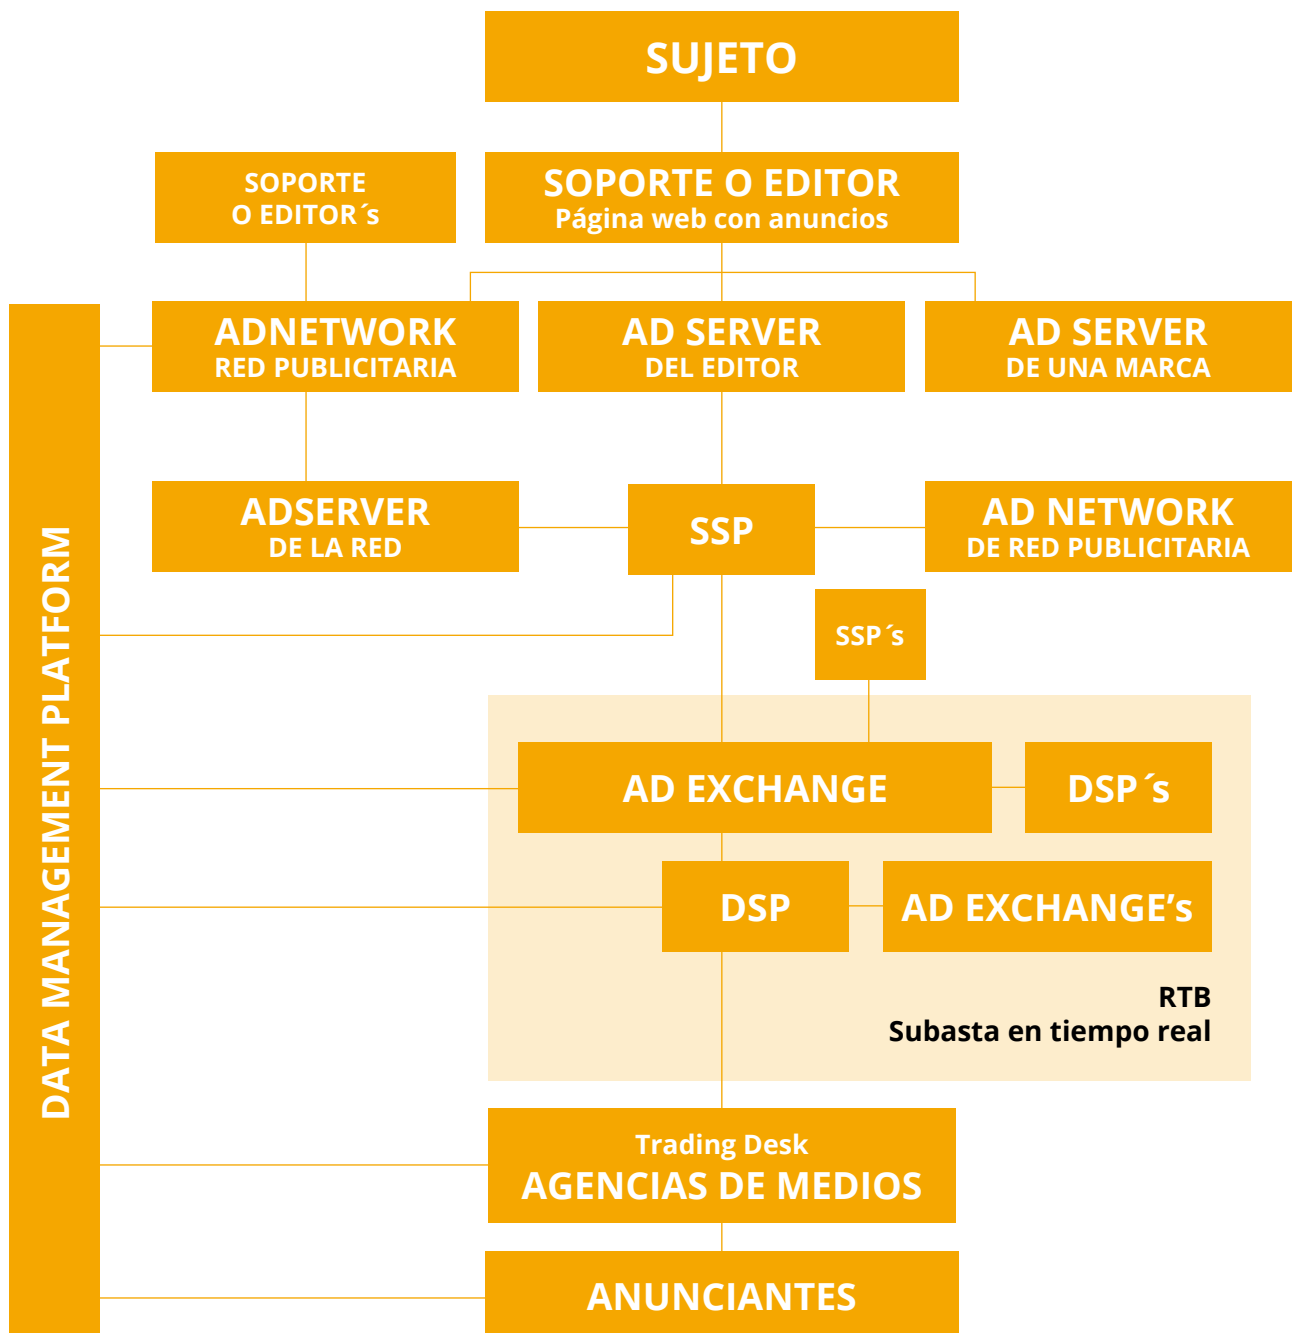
SUJETO

SOPORTE O EDITOR´s

SOPORTE O EDITOR
Página web con anuncios

ADNETWORK
RED PUBLICITARIA

AD SERVER
DEL EDITOR

AD SERVER
DE UNA MARCA

ADSERVER
DE LA RED

SSP

AD NETWORK
DE RED PUBLICITARIA

SSP´s

AD EXCHANGE

DSP´s

DSP

AD EXCHANGE's

RTB
Subasta en tiempo real

Trading Desk
AGENCIAS DE MEDIOS

ANUNCIANTES

DATA MANAGEMENT PLATFORM